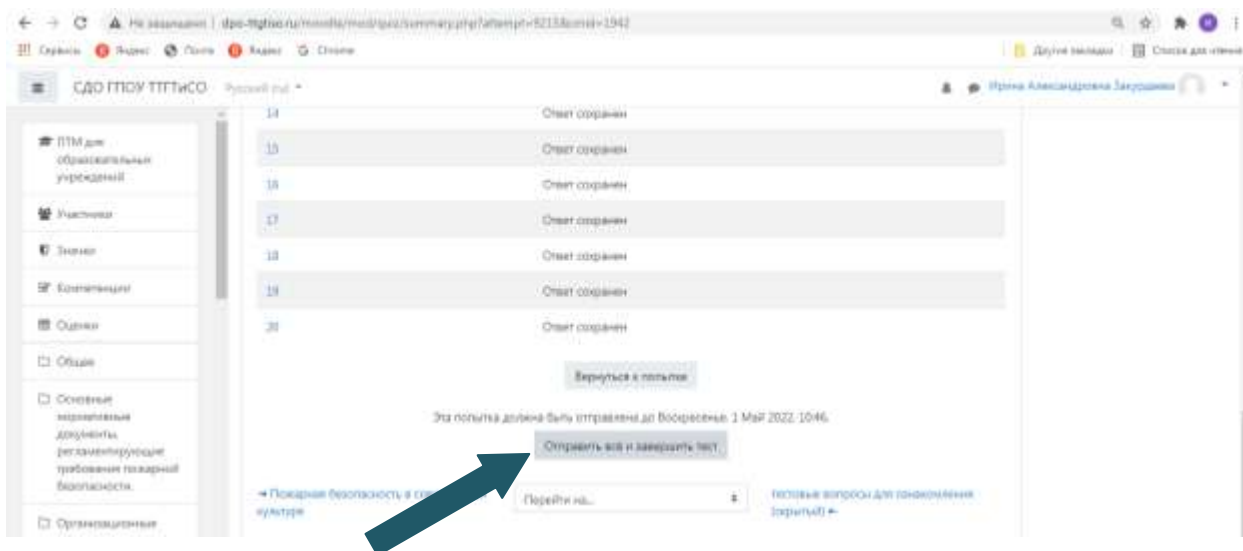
Не защищено | dpo-ttgtiso.ru/moodle/mod/quiz/summary.php?attempt=92134&cmid=1942

Сервисы Яндекс Почта Яндекс Chrome

Другие закладки Список для чтения

СДО ГПОУ ТГТТиСО Русский (ru)

Ирина Александровна Закуцкина

ПТМ для образовательных учреждений

Участники

Значки

Компетенции

Оценки

Общее

Основные нормативные документы, регламентирующие требования пожарной безопасности.

Организационные

| | |
|---|---|
| 14 | Ответ сохранен |
| 15 | Ответ сохранен |
| 16 | Ответ сохранен |
| 17 | Ответ сохранен |
| 18 | Ответ сохранен |
| 19 | Ответ сохранен |
| 20 | Ответ сохранен |

Вернуться к попытке

Эта попытка должна быть отправлена до Воскресенье, 1 Май 2022, 10:46.

Отправить всё и завершить тест

◄ Пожарная безопасность в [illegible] культуре

Перейти на...

тестовые вопросы для ознакомления (скрытый) ►